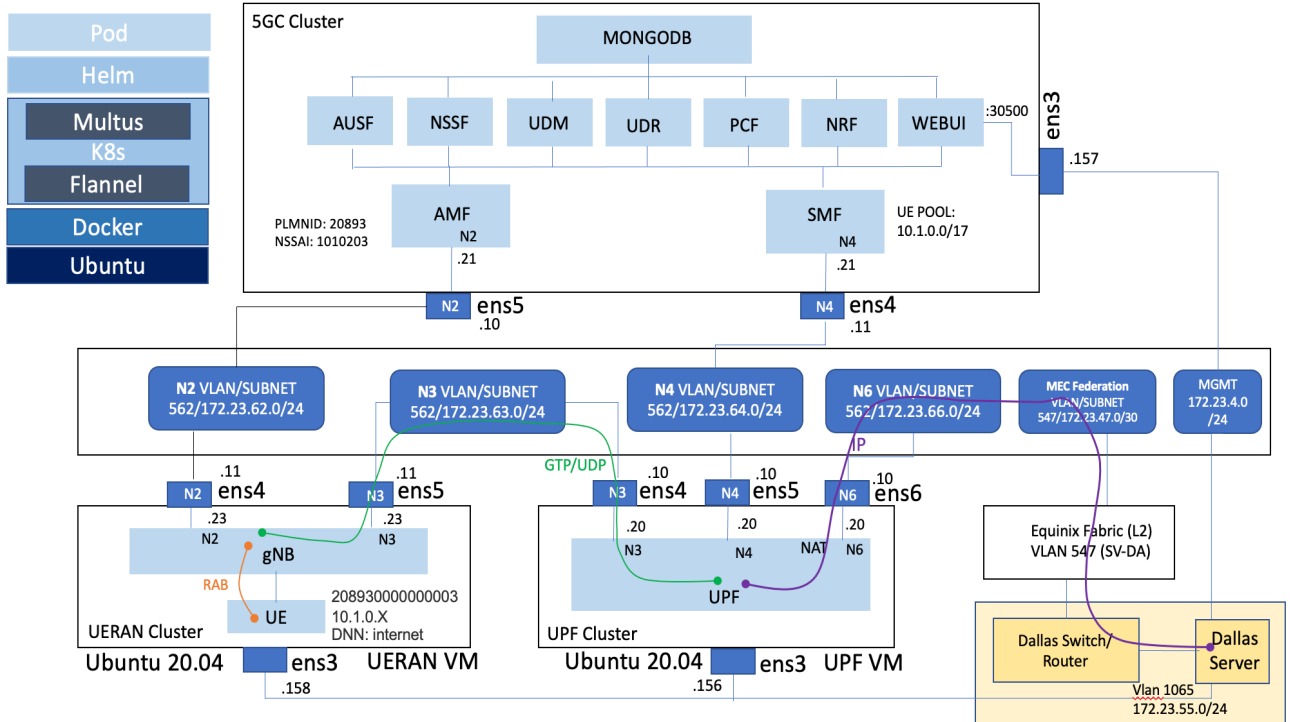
Pod
Helm
Multus
K8s
Flannel
Docker
Ubuntu

5GC Cluster
MONGODB
AUSF
NSSF
UDM
UDR
PCF
NRF
WEBUI
:30500
ens3
.157
PLMNID: 20893
NSSAI: 1010203
AMF
N2
.21
SMF
N4
.21
UE POOL:
10.1.0.0/17
N2
ens5
.10
N4
ens4
.11

N2 VLAN/SUBNET
562/172.23.62.0/24
N3 VLAN/SUBNET
562/172.23.63.0/24
N4 VLAN/SUBNET
562/172.23.64.0/24
N6 VLAN/SUBNET
562/172.23.66.0/24
MEC Federation
VLAN/SUBNET
547/172.23.47.0/30
MGMT
172.23.4.0
/24
IP
GTP/UDP

.11
N2
ens4
.11
N3
ens5
.23
N2
.23
N3
gNB
RAB
UE
208930000000003
10.1.0.X
DNN: internet
UERAN Cluster
Ubuntu 20.04
ens3
UERAN VM
.158

.10
N3
ens4
.10
N4
ens5
.10
N6
ens6
.20
N3
.20
N4
NAT
.20
N6
UPF
UPF Cluster
Ubuntu 20.04
ens3
UPF VM
.156

Equinix Fabric (L2)
VLAN 547 (SV-DA)
Dallas Switch/
Router
Dallas
Server
Vlan 1065
172.23.55.0/24